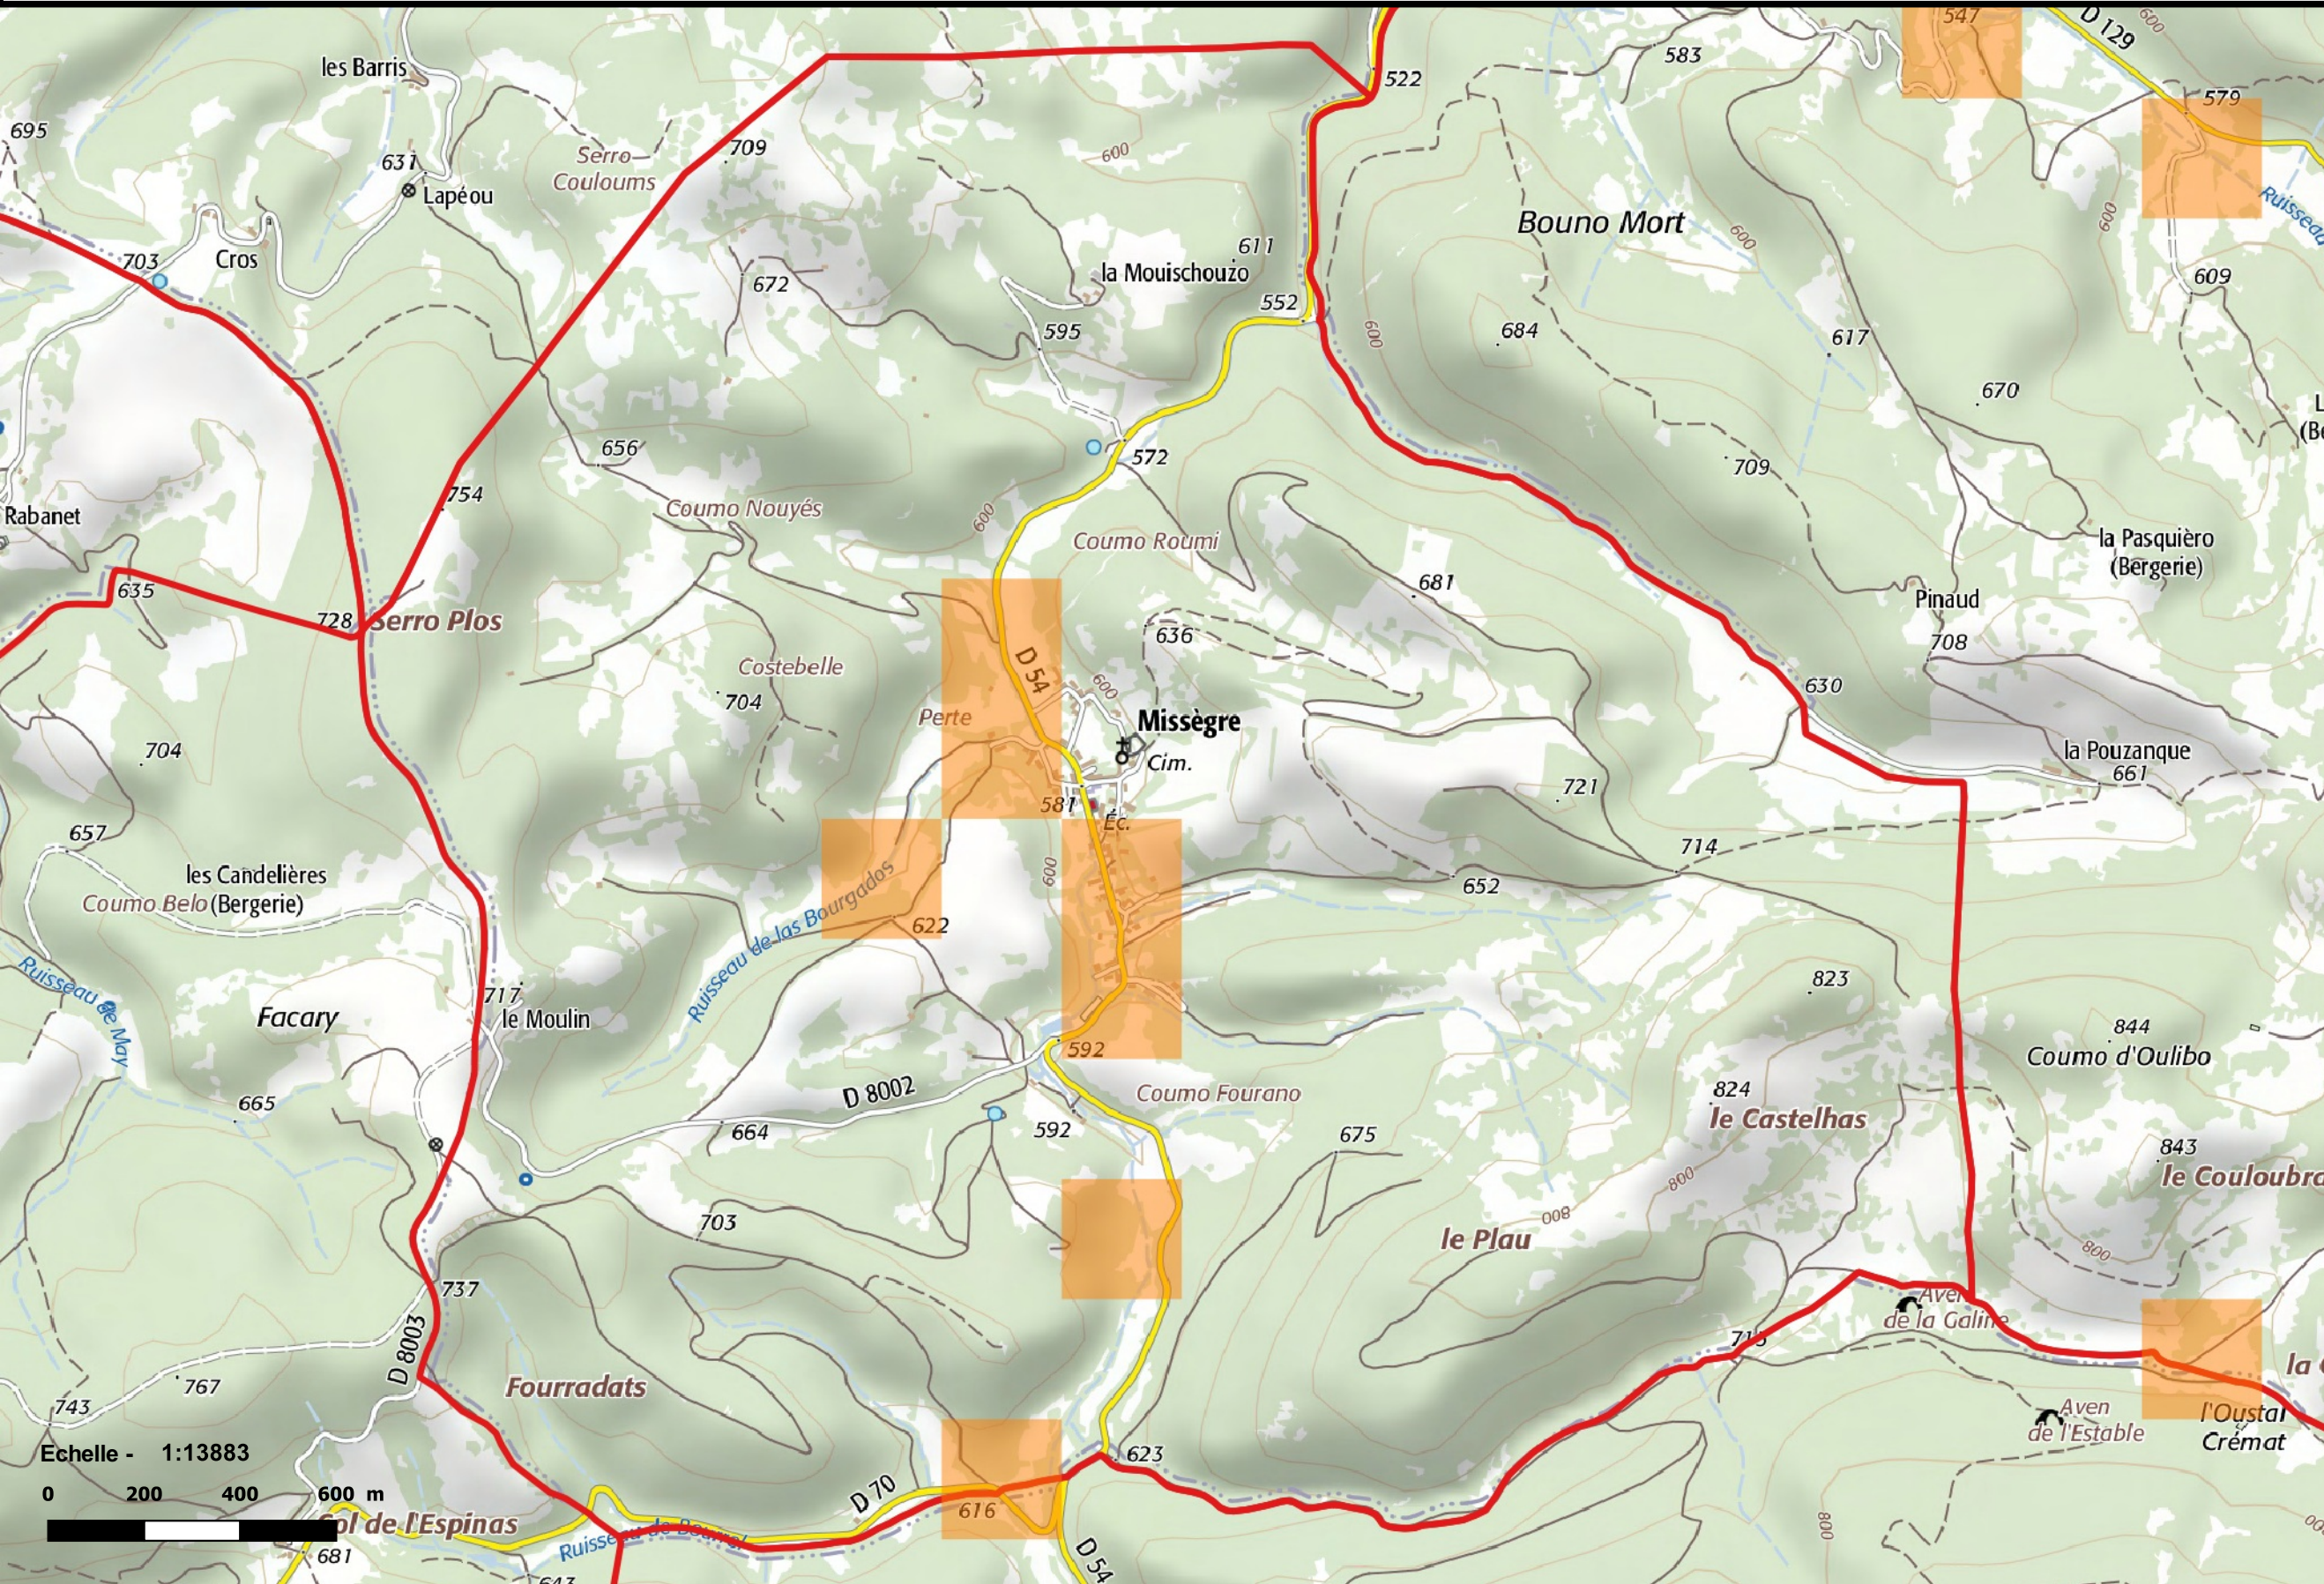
547
D 129
583
600
579
522
les Barris
695
709
Serro Couloums
631
Lapéou
600
Bouno Mort
600
Ruisseau
600
703
Cros
611
la Mouischouzo
609
672
552
684
617
595
600
670
L
(Bo
656
572
709
754
Coumo Nouyés
600
Rabanet
Coumo Roumi
la Pasquièro (Bergerie)
681
Pinaud
635
728
Serro Plos
636
708
Costebelle
D 54
600
630
704
Perte
Missègre
Cim.
704
la Pouzanque
661
581
Éc.
721
657
714
les Candelières
Coumo Belo (Bergerie)
600
652
Ruisseau de las Bourgados
622
Ruisseau de May
823
717
Facary
le Moulin
844
592
Coumo d'Oulibo
D 8002
Coumo Fourano
824
665
le Castelhas
664
592
675
843
800
le Couloubra
703
800
le Plau
800
737
Aven de la Galine
D 8003
715
la
Fourradats
767
743
Aven de l'Estable
l'Oustal Crémat
Echelle - 1:13883
623
0 200 400 600 m
D 70
616
800
Col de l'Espinas
Ruisseau de Bouzol
681
643
D 54